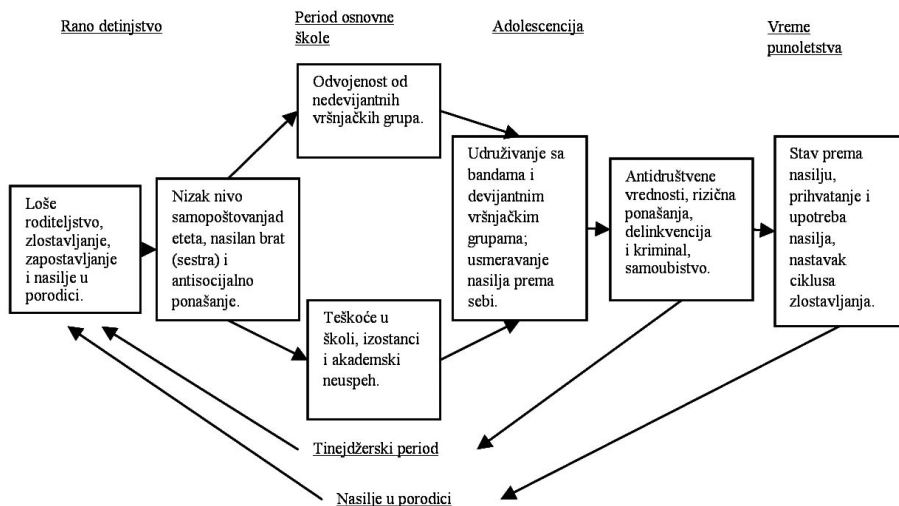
Rano detinjstvo

Period osnovne škole

Adolescencija

Vreme punoletstva

Odvojenost od nedevijantnih vršnjačkih grupa.

Loše roditeljstvo, zlostavljanje, zapostavljanje i nasilje u porodici.

Nizak nivo samopoštovanjad eteta, nasilan brat (sestra) i antisocijalno ponašanje.

Udruživanje sa bandama i devijantnim vršnjačkim grupama; usmeravanje nasilja prema sebi.

Antidruštvene vrednosti, rizična ponašanja, delinkvencija i kriminal, samoubistvo.

Stav prema nasilju, prihvatanje i upotreba nasilja, nastavak ciklusa zlostavljanja.

Teškoće u školi, izostanci i akademski neuspeh.

Tinejdžerski period

Nasilje u porodici